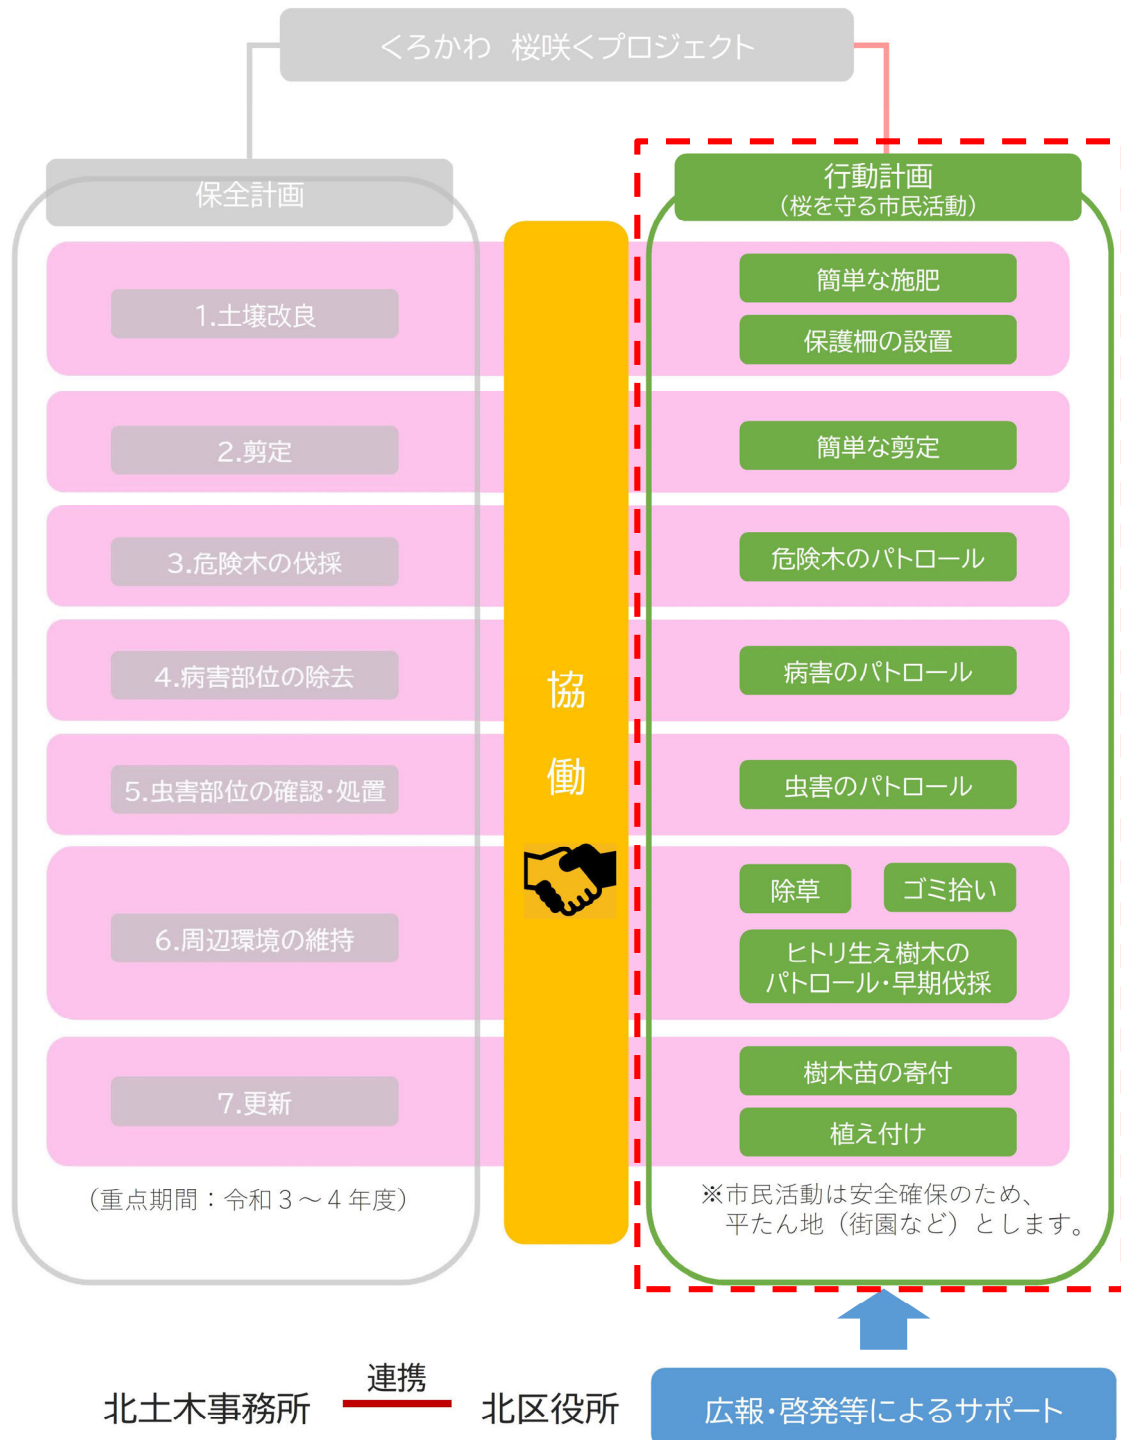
くろかわ　桜咲くプロジェクト

保全計画

1.土壌改良

2.剪定

3.危険木の伐採

4.病害部位の除去

5.虫害部位の確認･処置

6.周辺環境の維持

7.更新

（重点期間：令和３～４年度）

協働

行動計画
（桜を守る市民活動）

簡単な施肥

保護柵の設置

簡単な剪定

危険木のパトロール

病害のパトロール

虫害のパトロール

除草

ゴミ拾い

ヒトリ生え樹木の
パトロール･早期伐採

樹木苗の寄付

植え付け

※市民活動は安全確保のため、
平たん地（街園など）とします。

北土木事務所

連携

北区役所

広報･啓発等によるサポート